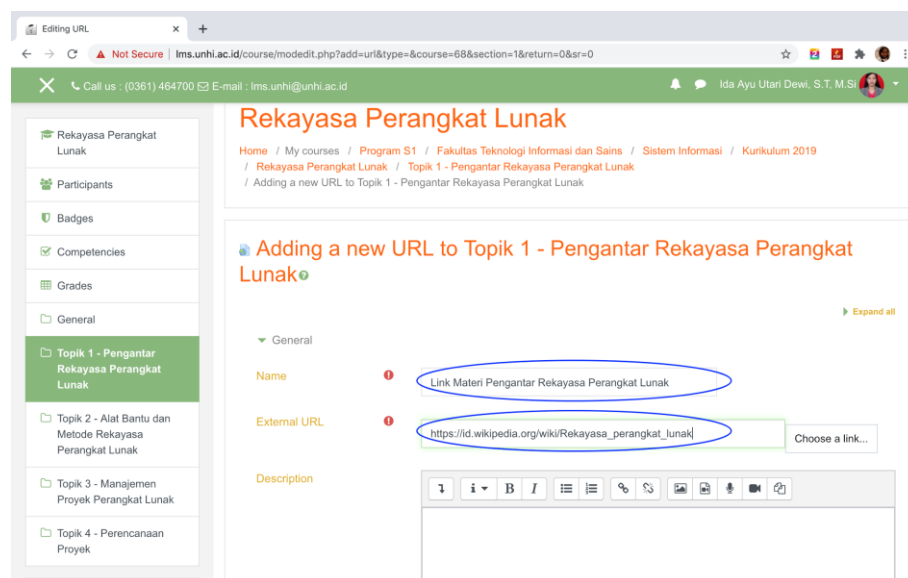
Editing URL ×

Not Secure | lms.unhi.ac.id/course/modedit.php?add=url&type=&course=68&section=1&return=0&sr=0

Call us : (0361) 464700 E-mail : lms.unhi@unhi.ac.id

Ida Ayu Utari Dewi, S.T, M.Sc

Rekayasa Perangkat Lunak

Participants

Badges

Competencies

Grades

General

Topik 1 - Pengantar Rekayasa Perangkat Lunak

Topik 2 - Alat Bantu dan Metode Rekayasa Perangkat Lunak

Topik 3 - Manajemen Proyek Perangkat Lunak

Topik 4 - Perencanaan Proyek

Rekayasa Perangkat Lunak

Home / My courses / Program S1 / Fakultas Teknologi Informasi dan Sains / Sistem Informasi / Kurikulum 2019 / Rekayasa Perangkat Lunak / Topik 1 - Pengantar Rekayasa Perangkat Lunak / Adding a new URL to Topik 1 - Pengantar Rekayasa Perangkat Lunak

Adding a new URL to Topik 1 - Pengantar Rekayasa Perangkat Lunak

Expand all

General

Name

Link Materi Pengantar Rekayasa Perangkat Lunak

External URL

https://id.wikipedia.org/wiki/Rekayasa_perangkat_lunak

Choose a link...

Description

B I